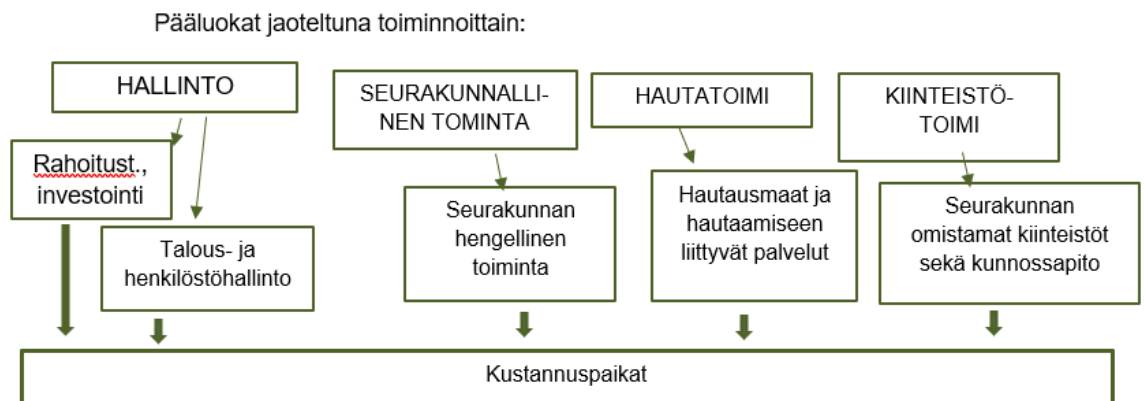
Pääluokat jaoteltuna toiminnoittain:

HALLINTO

Rahoitust., investointi

Talous- ja henkilöstöhallinto

SEURAKUNNALLINEN TOMINTA

Seurakunnan hengellinen toiminta

HAUTATOIMI

Hautausmaat ja hautaamiseen liittyvät palvelut

KIINTEISTÖTOIMI

Seurakunnan omistamat kiinteistöt sekä kunnossapito

Kustannuspaikat